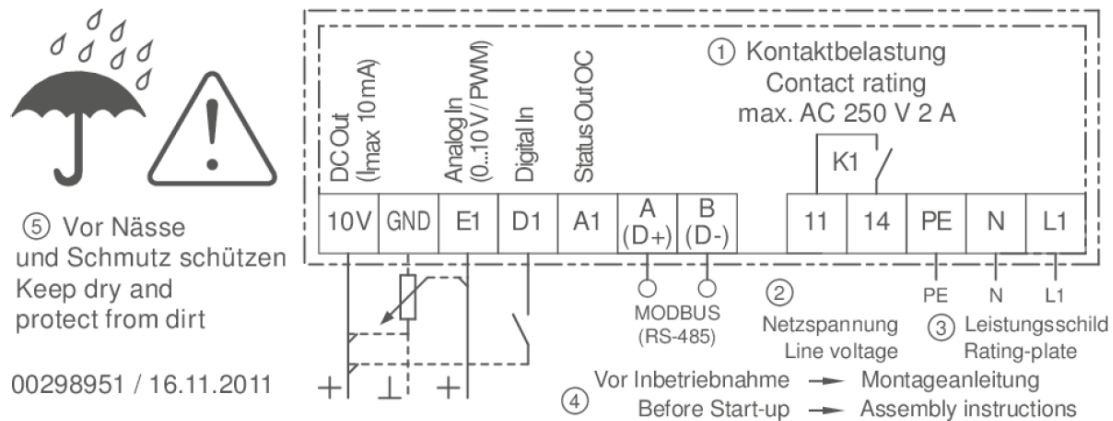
⑤ Vor Nässe und Schmutz schützen
Keep dry and protect from dirt

00298951 / 16.11.2011

DC Out (Imax 10 mA)
Analog In (0...10 V / PWM)
Digital In
Status Out OC

① Kontaktbelastung
Contact rating
max. AC 250 V 2 A

K1

| 10V | GND | E1 | D1 | A1 | A (D+) | B (D-) | 11 | 14 | PE | N | L1 |
|---|---|---|---|---|---|---|---|---|---|---|---|

MODBUS (RS-485)

PE N L1

② Netzspannung
Line voltage

③ Leistungsschild
Rating-plate

+ ⊥ +

④ Vor Inbetriebnahme → Montageanleitung
Before Start-up → Assembly instructions